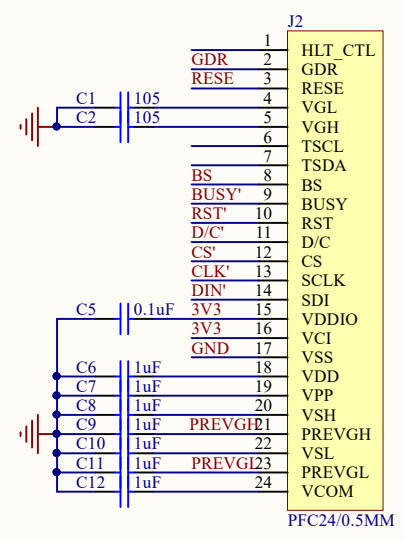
J2

1 HLT_CTL
GDR 2 GDR
RESE 3 RESE
C1 105 4 VGL
C2 105 5 VGH
6 TSCL
7 TSDA
BS 8 BS
BUSY' 9 BUSY
RST' 10 RST
D/C' 11 D/C
CS' 12 CS
CLK' 13 SCLK
DIN' 14 SDI
C5 0.1uF 3V3 15 VDDIO
3V3 16 VCI
GND 17 VSS
C6 1uF 18 VDD
C7 1uF 19 VPP
C8 1uF 20 VSH
C9 1uF PREVGH 21 PREVGH
C10 1uF 22 VSL
C11 1uF PREVGL 23 PREVGL
C12 1uF 24 VCOM

PFC24/0.5MM